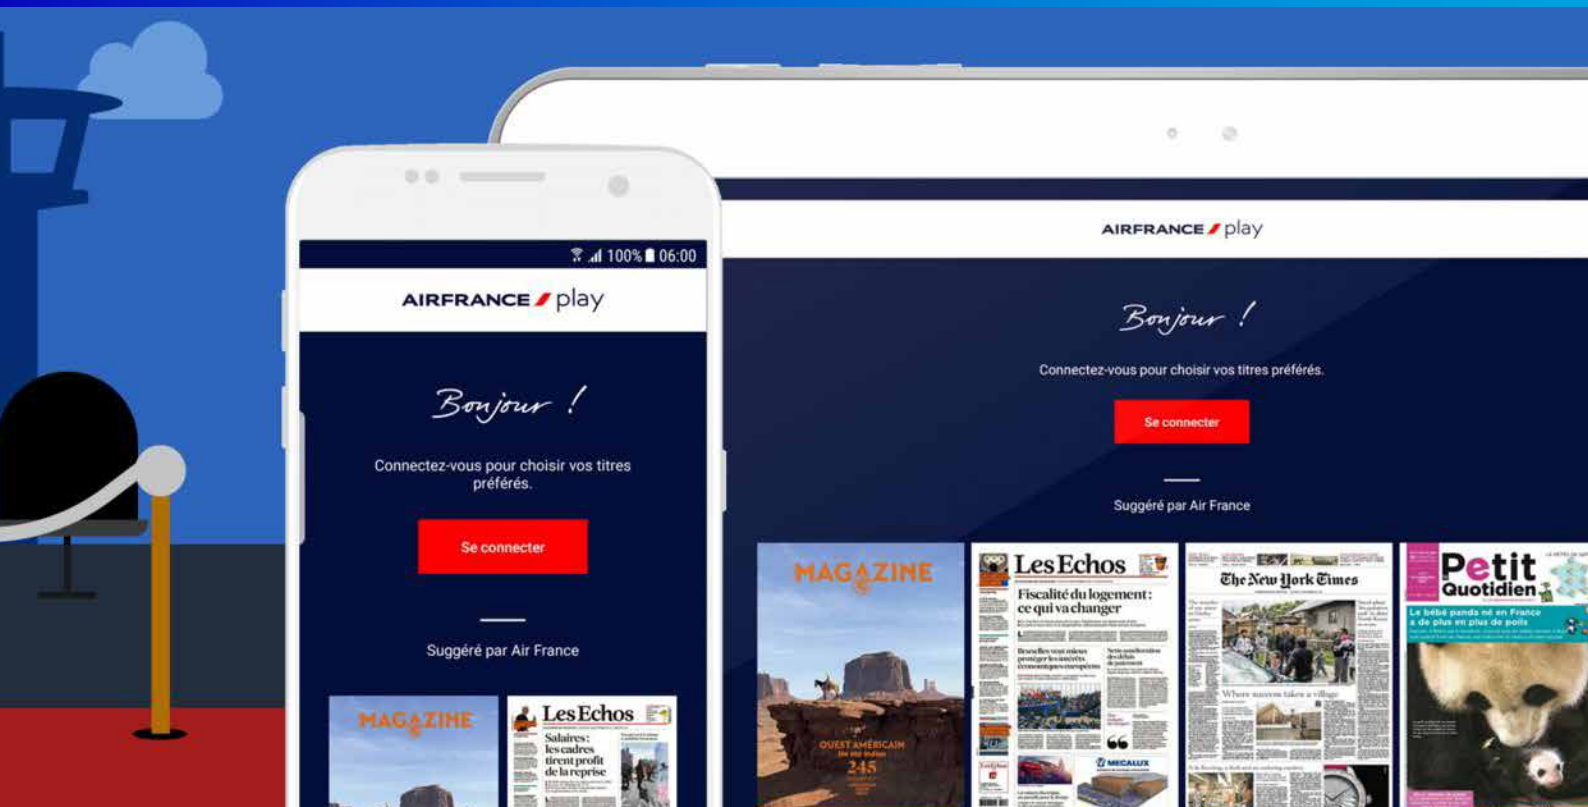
100% 06:00

AIRFRANCE play

Bonjour !

Connectez-vous pour choisir vos titres préférés.

Se connecter

Suggéré par Air France

MAGAZINE

Les Echos

Salaires: les cadres tirent profit de la reprise

AIRFRANCE play

Bonjour !

Connectez-vous pour choisir vos titres préférés.

Se connecter

Suggéré par Air France

MAGAZINE

OUEST AMÉRICAIN

245

Les Echos

Fiscalité du logement: ce qui va changer

MECALUX

The New York Times

Where success takes a village

Petit Quotidien

Le bébé panda né en France a de plus en plus de poils